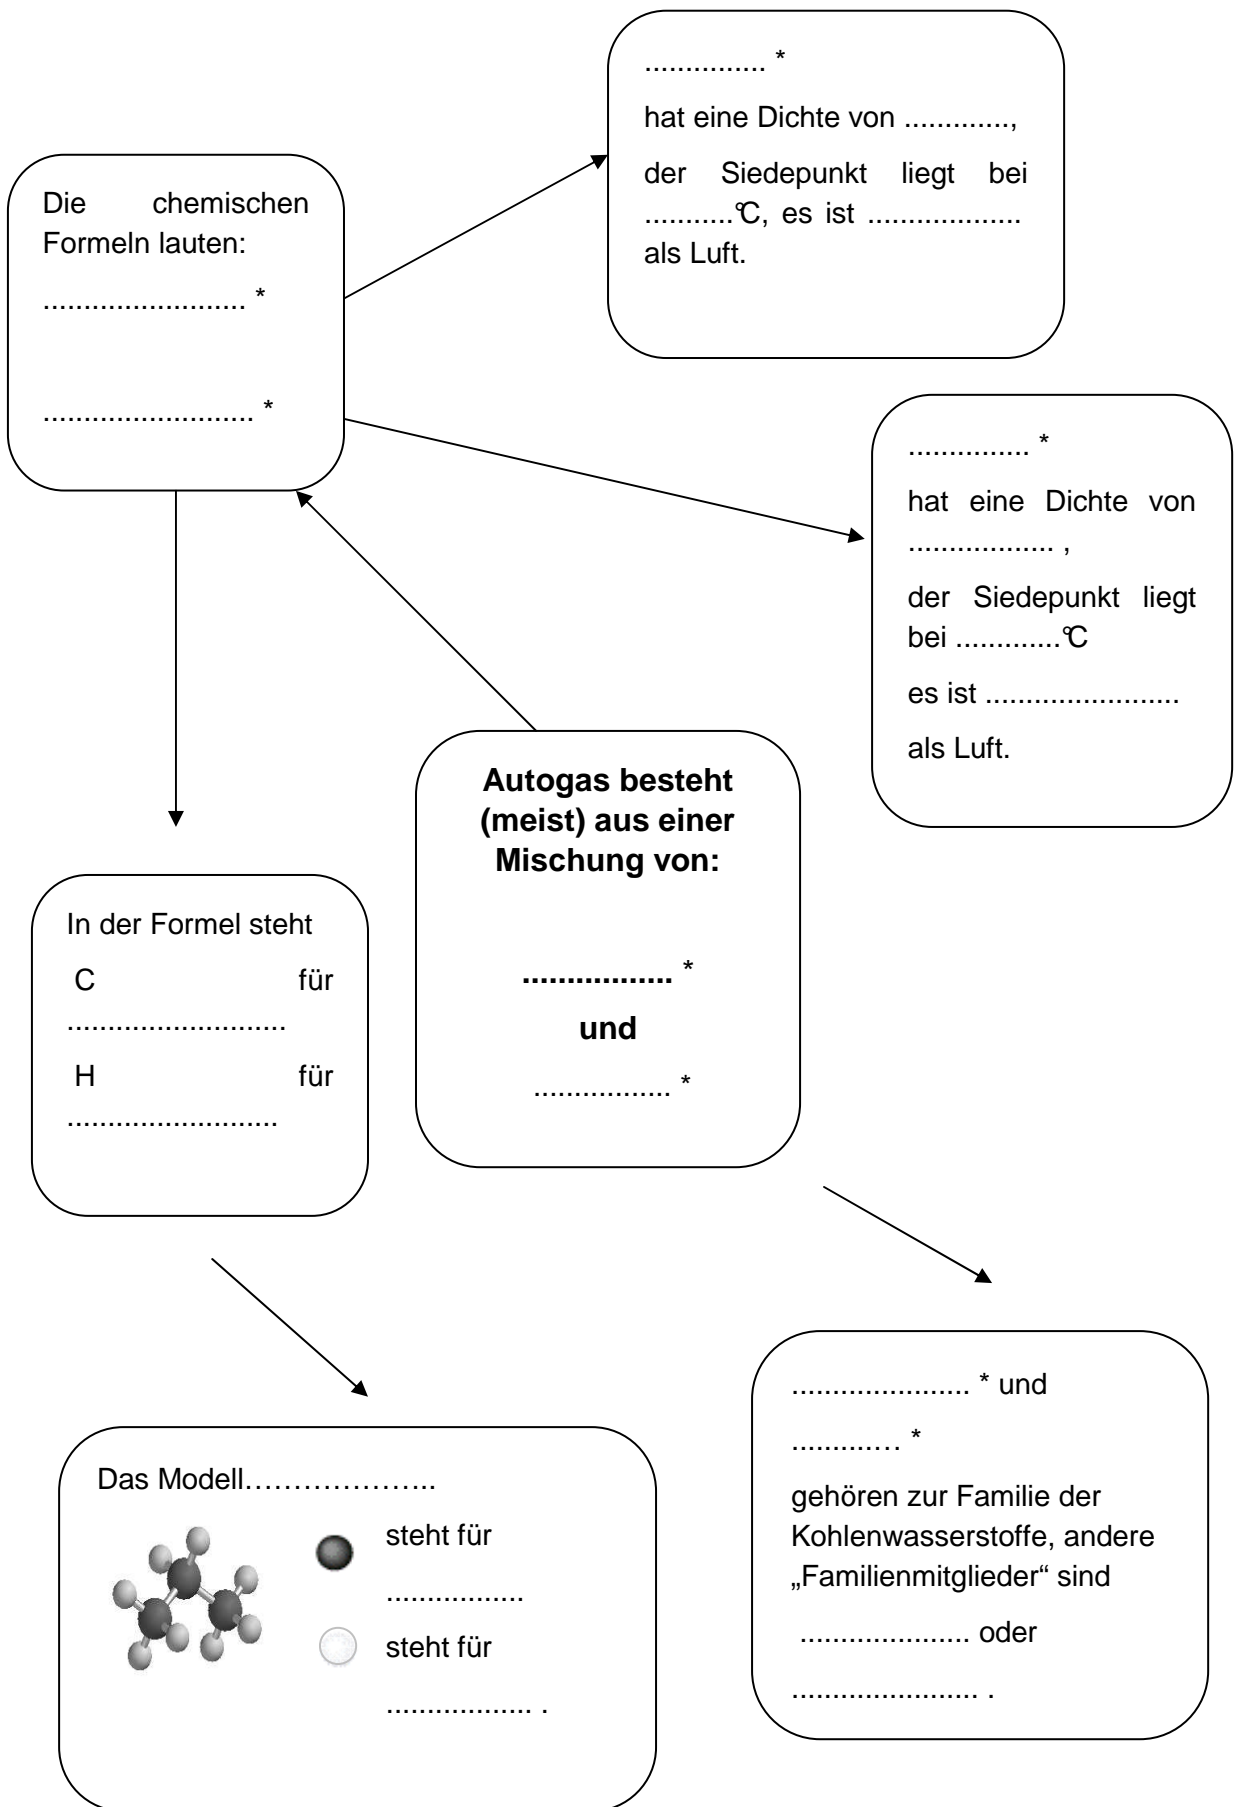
............... *

hat eine Dichte von .............,

der Siedepunkt liegt bei ...........℃, es ist .................. als Luft.

Die chemischen Formeln lauten:

......................... *

.......................... *

............... *

hat eine Dichte von .................. ,

der Siedepunkt liegt bei .............℃

es ist ........................

als Luft.

Autogas besteht (meist) aus einer Mischung von:

................ *

und

................ *

In der Formel steht

C für ...........................

H für ..........................

Das Modell………………..

steht für

................

steht für

.................. .

...................... * und

............. *

gehören zur Familie der Kohlenwasserstoffe, andere „Familienmitglieder“ sind

..................... oder

....................... .